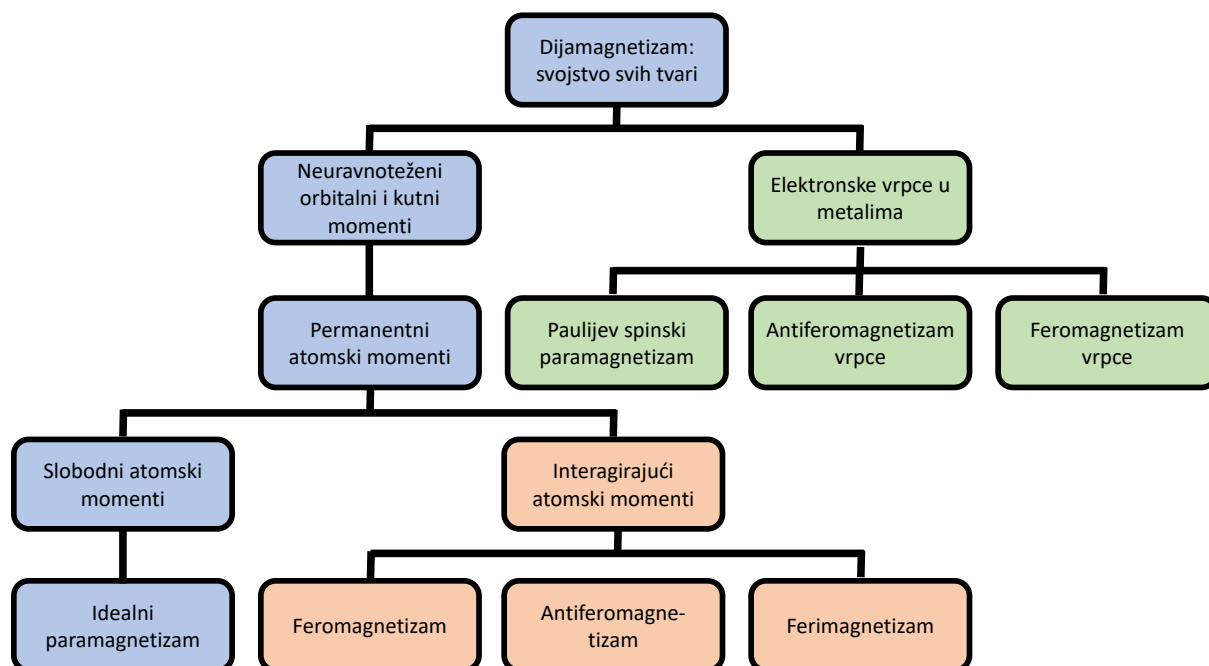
Dijamagnetizam: svojstvo svih tvari

Neuravnoteženi orbitalni i kutni momenti

Elektronske vrpce u metalima

Permanentni atomski momenti

Paulijev spinski paramagnetizam

Antiferomagnetizam vrpce

Feromagnetizam vrpce

Slobodni atomski momenti

Interagirajući atomski momenti

Idealni paramagnetizam

Feromagnetizam

Antiferomagnetizam

Ferimagnetizam